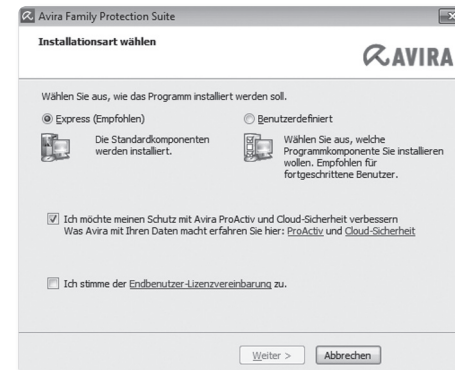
Avira Family Protection Suite

Installationsart wählen

AVIRA

Wählen Sie aus, wie das Programm installiert werden soll.

Express (Empfohlen)

Die Standardkomponenten werden installiert.

Benutzerdefiniert

Wählen Sie aus, welche Programmkomponente Sie installieren wollen. Empfohlen für fortgeschrittene Benutzer.

Ich möchte meinen Schutz mit Avira ProActiv und Cloud-Sicherheit verbessern
Was Avira mit Ihren Daten macht erfahren Sie hier: ProActiv und Cloud-Sicherheit

Ich stimme der Endbenutzer-Lizenzvereinbarung zu.

Weiter >

Abbrechen